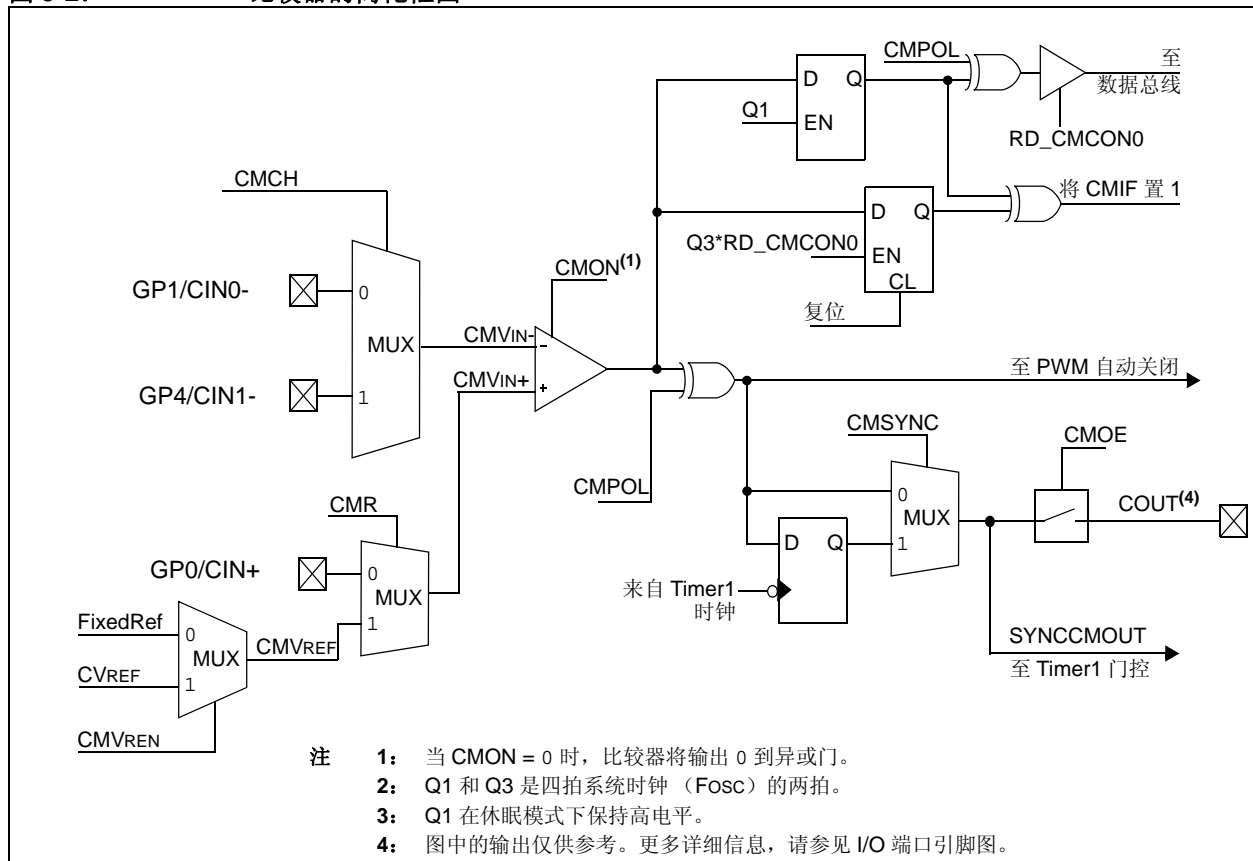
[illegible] 比较器的简化框图

CMPOL
至
数据总线
D Q
Q1
EN
RD_CMCON0
CMCH
D Q
将 CMIF 置 1
Q3*RD_CMCON0
EN
CL
CMON$^{(1)}$
GP1/CIN0-
0
复位
MUX
CMVIN-
-
CMVIN+
+
至 PWM 自动关闭
GP4/CIN1-
1
CMSYNC
CMOE
CMPOL
0
CMR
MUX
COUT$^{(4)}$
D Q
1
GP0/CIN+
0
MUX
来自 Timer1
时钟
FixedRef
0
1
CMVREF
MUX
SYNCCMOUT
CVREF
1
至 Timer1 门控
CMVREN

注 1： 当 CMON = 0 时，比较器将输出 0 到异或门。
2： Q1 和 Q3 是四拍系统时钟 （Fosc）的两拍。
3： Q1 在休眠模式下保持高电平。
4： 图中的输出仅供参考。更多详细信息，请参见 I/O 端口引脚图。